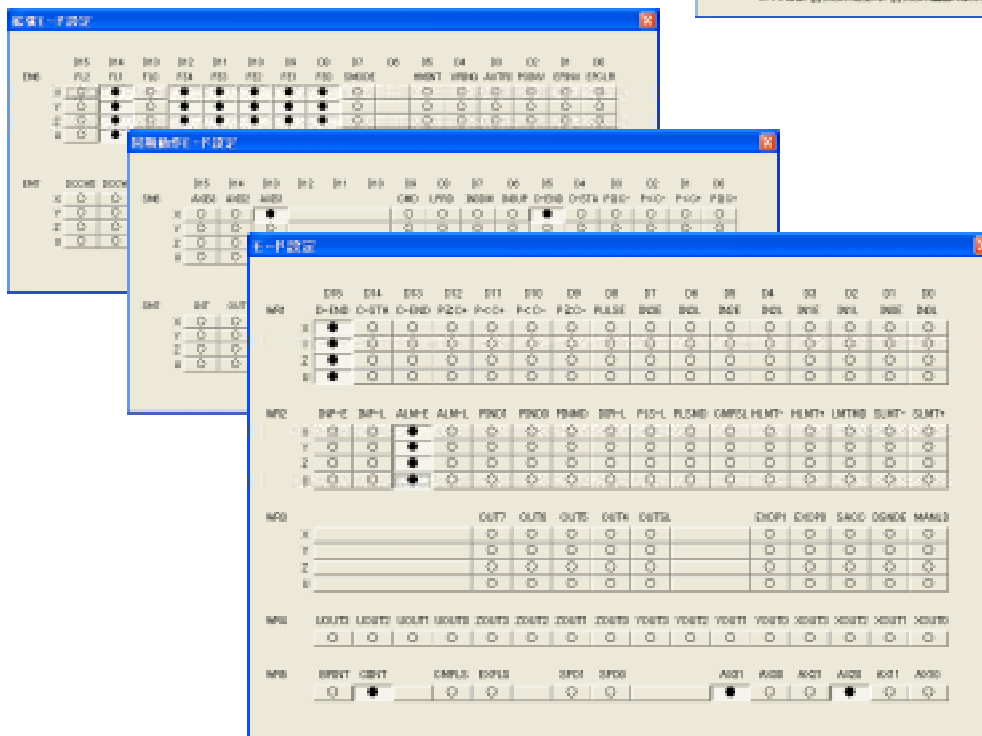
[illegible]モード設定

D15 D14 D13 D12 D11 D10 D9 D8 D7 D6 D5 D4 D3 D2 D1 D0
ENV6 FL2 FL1 F30 F34 F33 F32 F31 F30 SMODE HMENT HRING AUTPE PGBAV OPHAI ERCLR
X
Y
Z
U

ENV7 DCCWE DCCW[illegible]
X
Y
Z
U

同時動作モード設定

D15 D14 D13 D12 D11 D10 D9 D8 D7 D6 D5 D4 D3 D2 D1 D0
ENV8 AXIS3 AXIS2 AXIS1 CMD LPRO INSBM INSUP C-END C-STA P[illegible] P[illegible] P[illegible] P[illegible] P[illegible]
X
Y
Z
U

ENV7 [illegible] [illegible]
X
Y
Z
U

モード設定

D15 D14 D13 D12 D11 D10 D9 D8 D7 D6 D5 D4 D3 D2 D1 D0
INP1 E-END C-STA C-END P2C+ P<C+ P<C- P2C- PULSE INDE INDL INDE INDL INDE INDL INDE INDL
X
Y
Z
U

INP2 INP-E INP-L ALM-E ALM-L PINO1 PINO0 PINMD SD-L P10-L PLSMD CMPSL HLMT- HLMT+ LMTMD SLMT- SLMT+
X
Y
Z
U

INP3 OUT7 OUT6 OUT5 OUT4 OUTSL CKOP1 CKOP0 SACC DSNDE MANLD
X
Y
Z
U

INP4 UOUT3 UOUT2 UOUT1 UOUT0 ZOUT3 ZOUT2 ZOUT1 ZOUT0 YOUT3 YOUT2 YOUT1 YOUT0 XOUT3 XOUT2 XOUT1 XOUT0

INP5 DPRST CDNT CMPLS EXPLS DPD1 DPD0 AX31 AX30 AX21 AX20 AX11 AX10